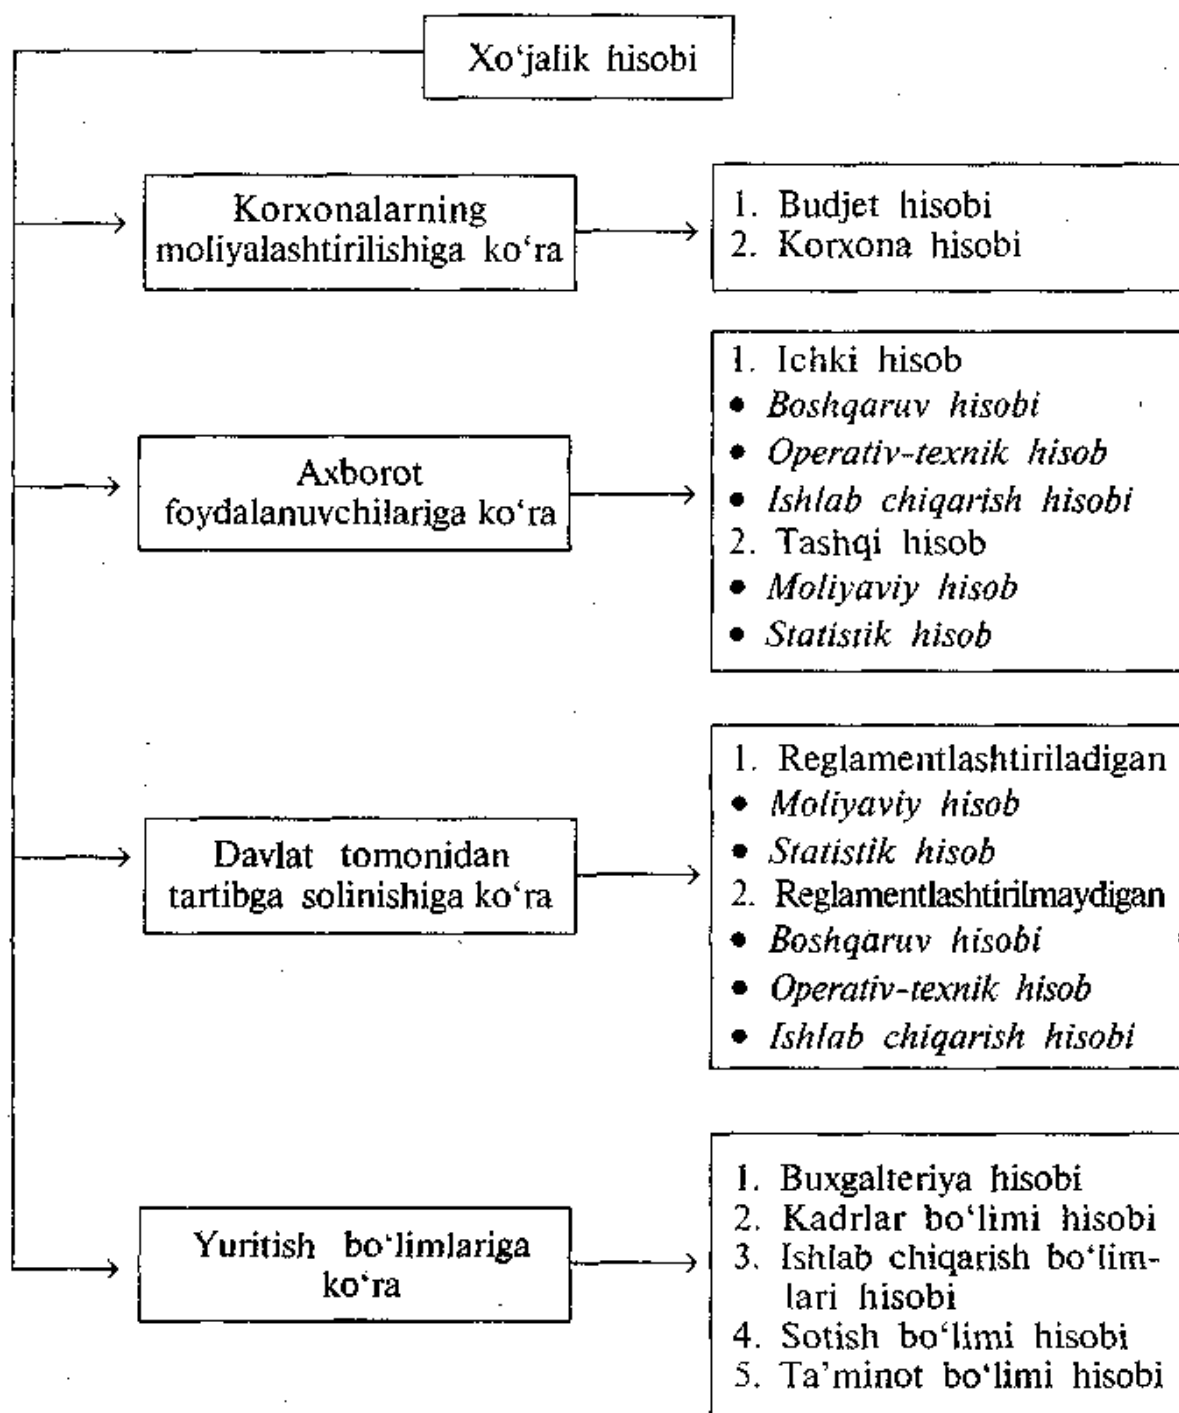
Xo'jalik hisobi

Korxonalarning moliyalashtirilishiga ko'ra

1. Budjet hisobi
2. Korxona hisobi

Axborot foydalanuvchilariga ko'ra

1. Ichki hisob
• *Boshqaruv hisobi*
• *Operativ-texnik hisob*
• *Ishlab chiqarish hisobi*
2. Tashqi hisob
• *Moliyaviy hisob*
• *Statistik hisob*

Davlat tomonidan tartibga solinishiga ko'ra

1. Reglamentlashtiriladigan
• *Moliyaviy hisob*
• *Statistik hisob*
2. Reglamentlashtirilmaydigan
• *Boshqaruv hisobi*
• *Operativ-texnik hisob*
• *Ishlab chiqarish hisobi*

Yuritish bo'limlariga ko'ra

1. Buxgalteriya hisobi
2. Kadrlar bo'limi hisobi
3. Ishlab chiqarish bo'limlari hisobi
4. Sotish bo'limi hisobi
5. Ta'minot bo'limi hisobi